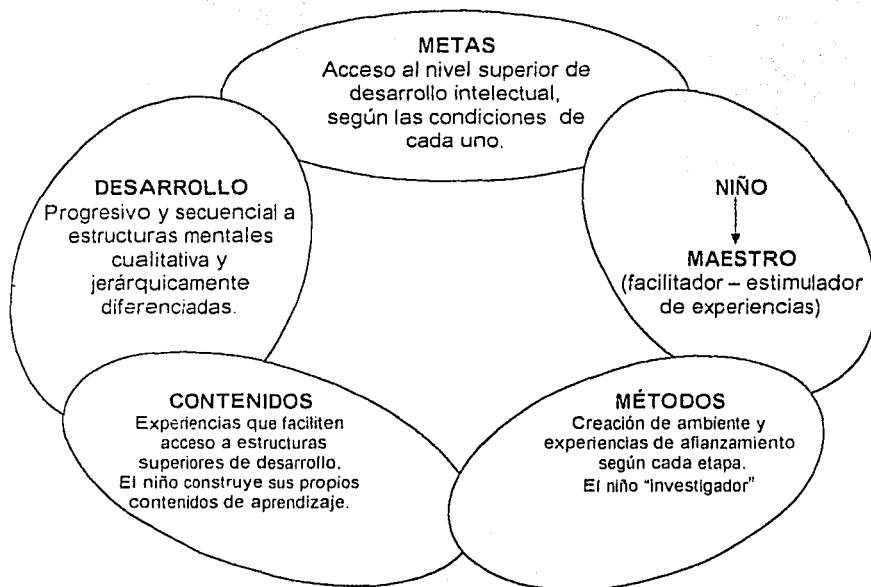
METAS
Acceso al nivel superior de desarrollo intelectual, según las condiciones de cada uno.

NIÑO

MAESTRO
(facilitador – estimulador de experiencias)

MÉTODOS
Creación de ambiente y experiencias de afianzamiento según cada etapa.
El niño "investigador"

CONTENIDOS
Experiencias que faciliten acceso a estructuras superiores de desarrollo.
El niño construye sus propios contenidos de aprendizaje.

DESARROLLO
Progresivo y secuencial a estructuras mentales cualitativa y jerárquicamente diferenciadas.